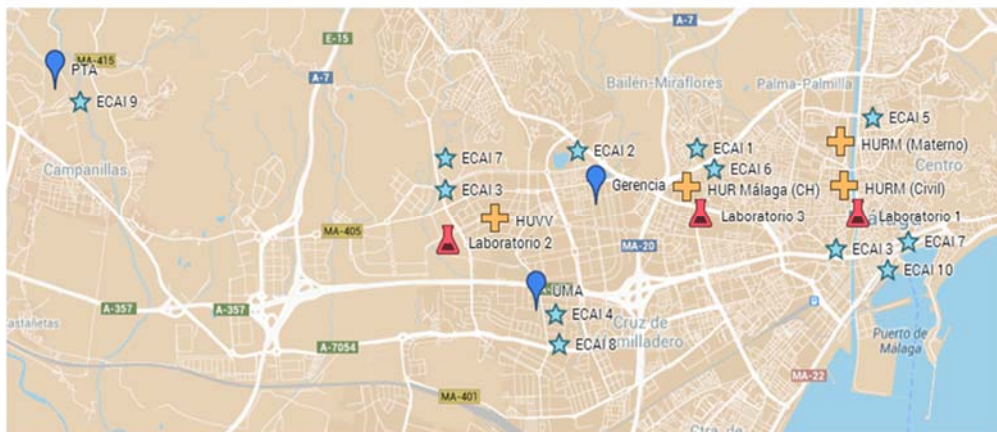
A-7
MA-415
PTA
E-15
A-7
ECAI 9
Bailén-Miraflores
Palma-Palmilla
ECAI 5
Campanillas
ECAI 7
ECAI 2
ECAI 1
ECAI 6
HURM (Materno)
Centro
ECAI 3
Gerencia
HUR Málaga (CH)
HURM (Civil)
HUVV
Laboratorio 3
Laboratorio 1
MA-405
Laboratorio 2
MA-20
ECAI 3
ECAI 7
ECAI 10
UMA
Castalletas
A-357
A-357
ECAI 4
Cruz de
ECAI 8
Humilladero
Puerto de Málaga
A-7054
MA-22
MA-401
Ctra. de